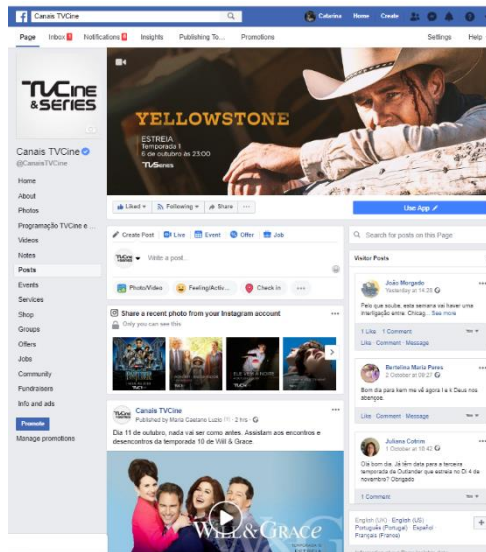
Canais TVCine

Catarina Home Create

Page Inbox Notifications Insights Publishing To... Promotions Settings Help

TVCine & SERIES

Canais TVCine
@CanaisTVCine

Home
About
Photos
Programação TVCine e ...
Videos
Notes
Posts
Events
Services
Shop
Groups
Offers
Jobs
Community
Fundraisers
Info and ads

Promote
Manage promotions

YELLOWSTONE
ESTREIA
Temporada 1
6 de outubro às 23:00
TVSeries

Liked Following Share ...

Use App

Create Post Live Event Offer Job

Write a post...

Photo/Video Feeling/Activ... Check in ...

Share a recent photo from your Instagram account
Only you can see this

Canais TVCine
Published by Maria Caetano Lupo · 2 hrs ·

Dia 11 de outubro, nada vai ser como antes. Assistam aos encontros e desencontros da temporada 10 de Will & Grace

WILL & GRACE

Search for posts on this Page

Visitor Posts

João Morgado
October at 14:35
Pois que soube, esta semana vai haver uma interrupção entre. Chicag... See more

1 Like 1 Comment
Like · Comment · Message

Bertolina Maria Peres
October at 09:27
Bom dia para hem me vá agora lá e Deus nos abençoe.

Like · Comment · Message

Juliana Cobras
October at 16:40
Olá bom dia. Já têm data para a terceira temporada de Outlander que estreia no Dia 4 de novembro? Obrigado

1 Comment

English (UK) · English (US) · Português (Portugal) · Español · Français (France)